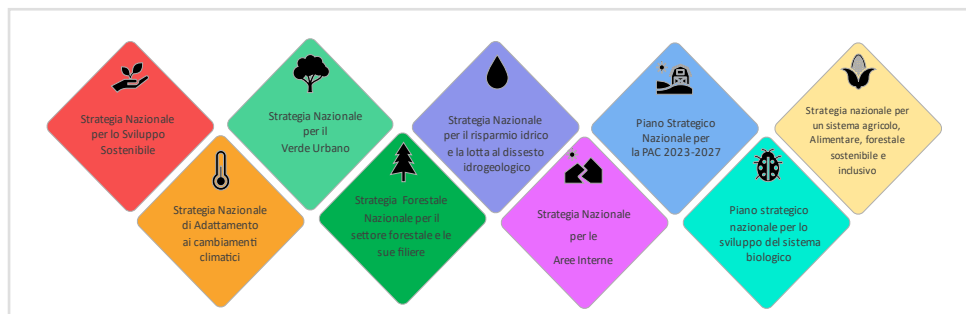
Strategia Nazionale per lo Sviluppo Sostenibile

Strategia Nazionale di Adattamento ai cambiamenti climatici

Strategia Nazionale per il Verde Urbano

Strategia Forestale Nazionale per il settore forestale e le sue filiere

Strategia Nazionale per il risparmio idrico e la lotta al dissesto idrogeologico

Strategia Nazionale per le Aree Interne

Piano Strategico Nazionale per la PAC 2023-2027

Piano strategico nazionale per lo sviluppo del sistema biologico

Strategia nazionale per un sistema agricolo, Alimentare, forestale sostenibile e inclusivo